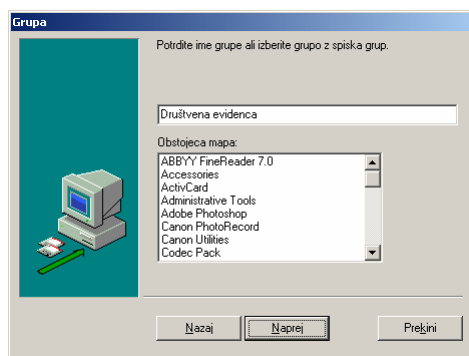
Grupa

Potrdite ime grupe ali izberite grupo z spiska grup.

Društvena evidenca

Obstojeca mapa:

ABBYY FineReader 7.0
Accessories
ActivCard
Administrative Tools
Adobe Photoshop
Canon PhotoRecord
Canon Utilities
Codec Pack

Nazaj
Naprej
Prekini